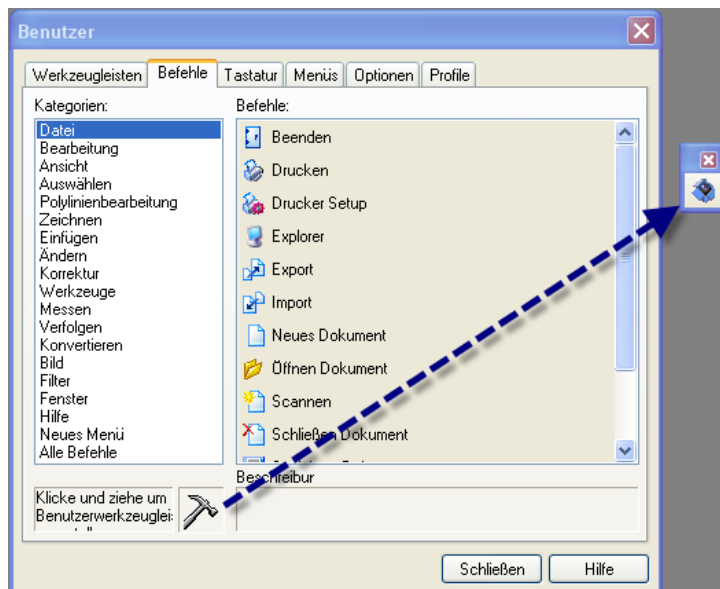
Benutzer

Werkzeugleisten | Befehle | Tastatur | Menüs | Optionen | Profile

Kategorien:
Datei
Bearbeitung
Ansicht
Auswählen
Polylinienbearbeitung
Zeichnen
Einfügen
Ändern
Korrektur
Werkzeuge
Messen
Verfolgen
Konvertieren
Bild
Filter
Fenster
Hilfe
Neues Menü
Alle Befehle

Befehle:
Beenden
Drucken
Drucker Setup
Explorer
Export
Import
Neues Dokument
Öffnen Dokument
Scannen
Schließen Dokument

Beschreibur

Klicke und ziehe um Benutzerwerkzeuglei:

Schließen
Hilfe